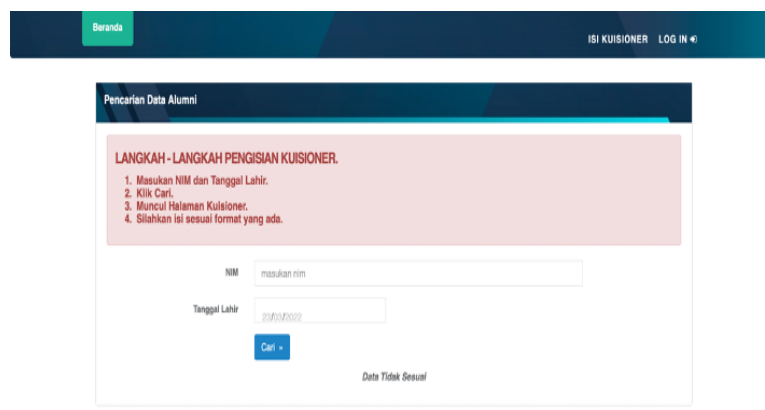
Beranda

ISI KUISIONER LOG IN

Pencarian Data Alumni

LANGKAH - LANGKAH PENGISIAN KUISIONER.

1. Masukan NIM dan Tanggal Lahir.
2. Klik Cari.
3. Muncul Halaman Kuisioner.
4. Silahkan isi sesuai format yang ada.

NIM masukan nim

Tanggal Lahir 20/03/2022

Cari »

Data Tidak Sesuai